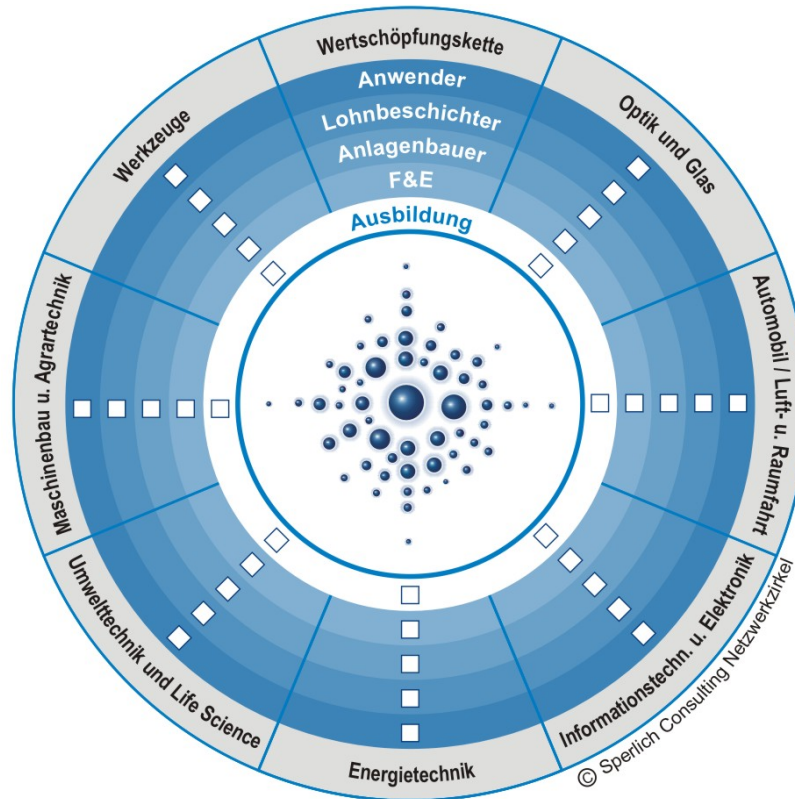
Wertschöpfungskette
Anwender
Lohnbeschichter
Anlagenbauer
F&E
Ausbildung
Werkzeuge
Optik und Glas
Maschinenbau u. Agrartechnik
Automobil / Luft- u. Raumfahrt
Umwelttechnik und Life Science
Informationstechn. u. Elektronik
Energietechnik
© Sperlich Consulting Netzwerkzirkel